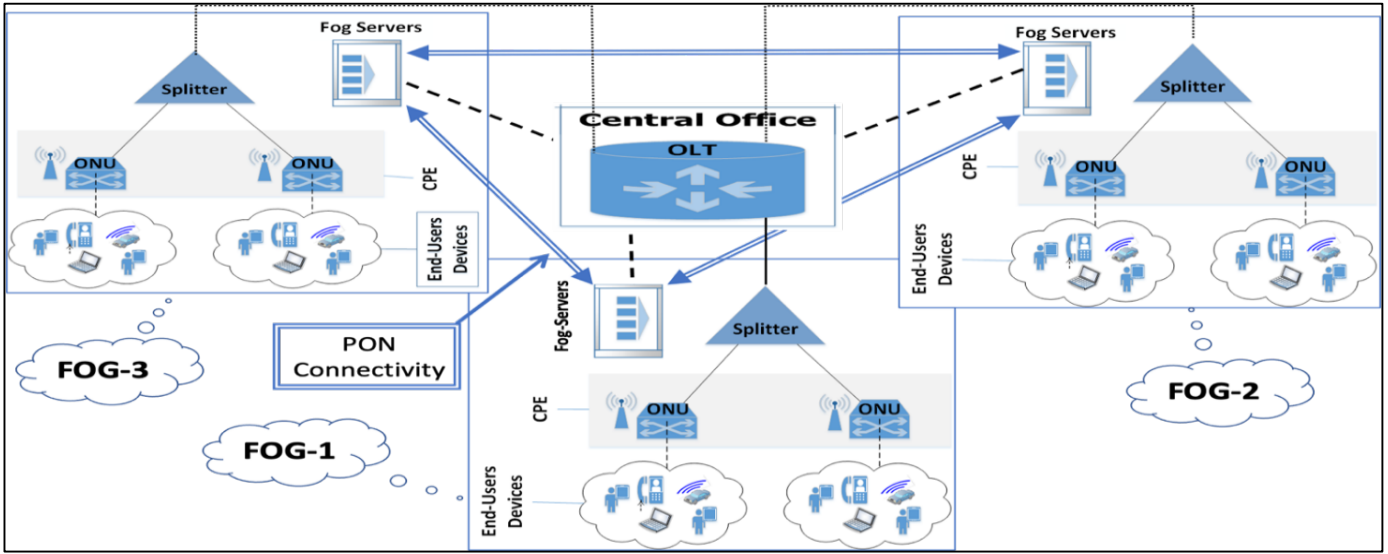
Fog Servers
Splitter
ONU
ONU
CPE
End-Users Devices
FOG-3

Central Office
OLT

Fog Servers
Splitter
ONU
ONU
CPE
End-Users Devices
FOG-2

PON Connectivity

Fog-Servers
Splitter
CPE
ONU
ONU
End-Users Devices
FOG-1